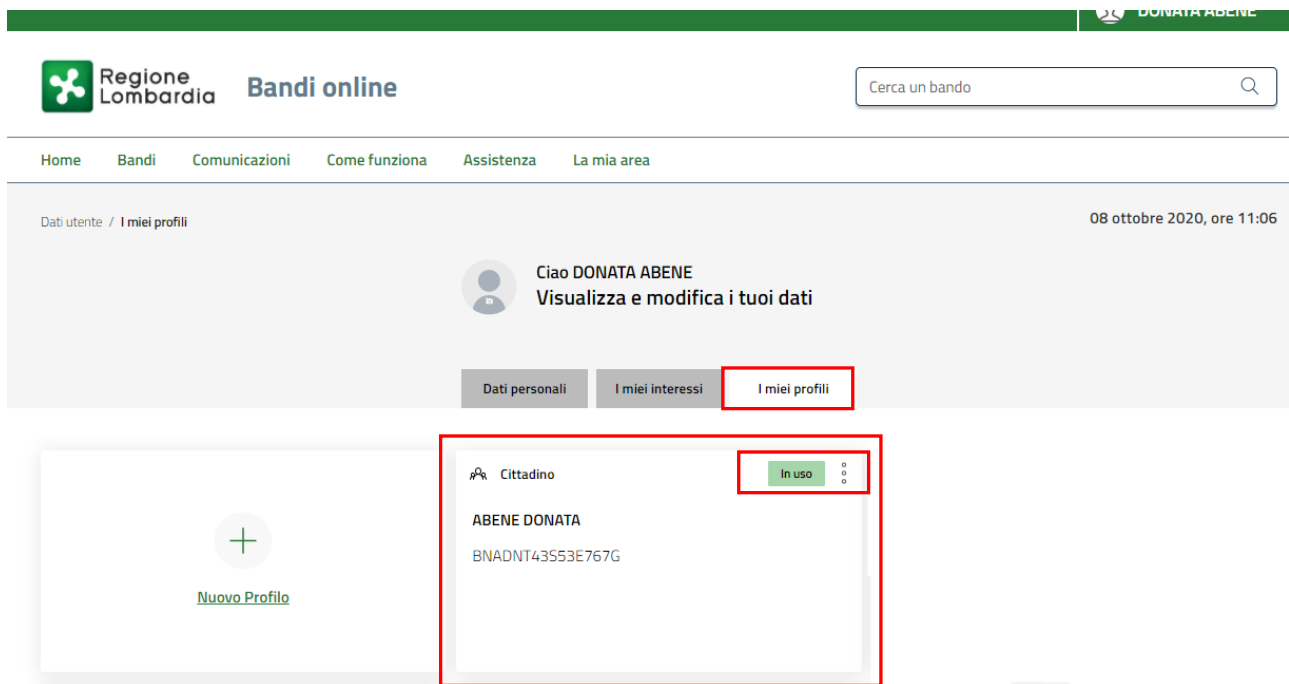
DONATA ABENE

Regione Lombardia

Bandi online

Cerca un bando

Home Bandi Comunicazioni Come funziona Assistenza La mia area

Dati utente / I miei profili

08 ottobre 2020, ore 11:06

Ciao DONATA ABENE
Visualizza e modifica i tuoi dati

Dati personali I miei interessi I miei profili

Nuovo Profilo

Cittadino In uso

ABENE DONATA

BNADNT43S53E767G